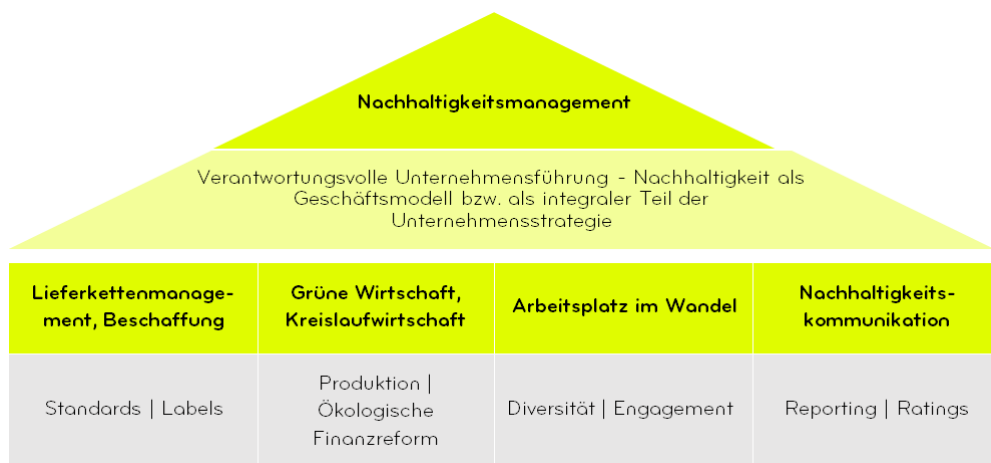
Nachhaltigkeitsmanagement

Verantwortungsvolle Unternehmensführung - Nachhaltigkeit als Geschäftsmodell bzw. als integraler Teil der Unternehmensstrategie

| Lieferkettenmanagement, Beschaffung | Grüne Wirtschaft, Kreislaufwirtschaft | Arbeitsplatz im Wandel | Nachhaltigkeitskommunikation |
|---|---|---|---|
| Standards \| Labels | Produktion \| Ökologische Finanzreform | Diversität \| Engagement | Reporting \| Ratings |